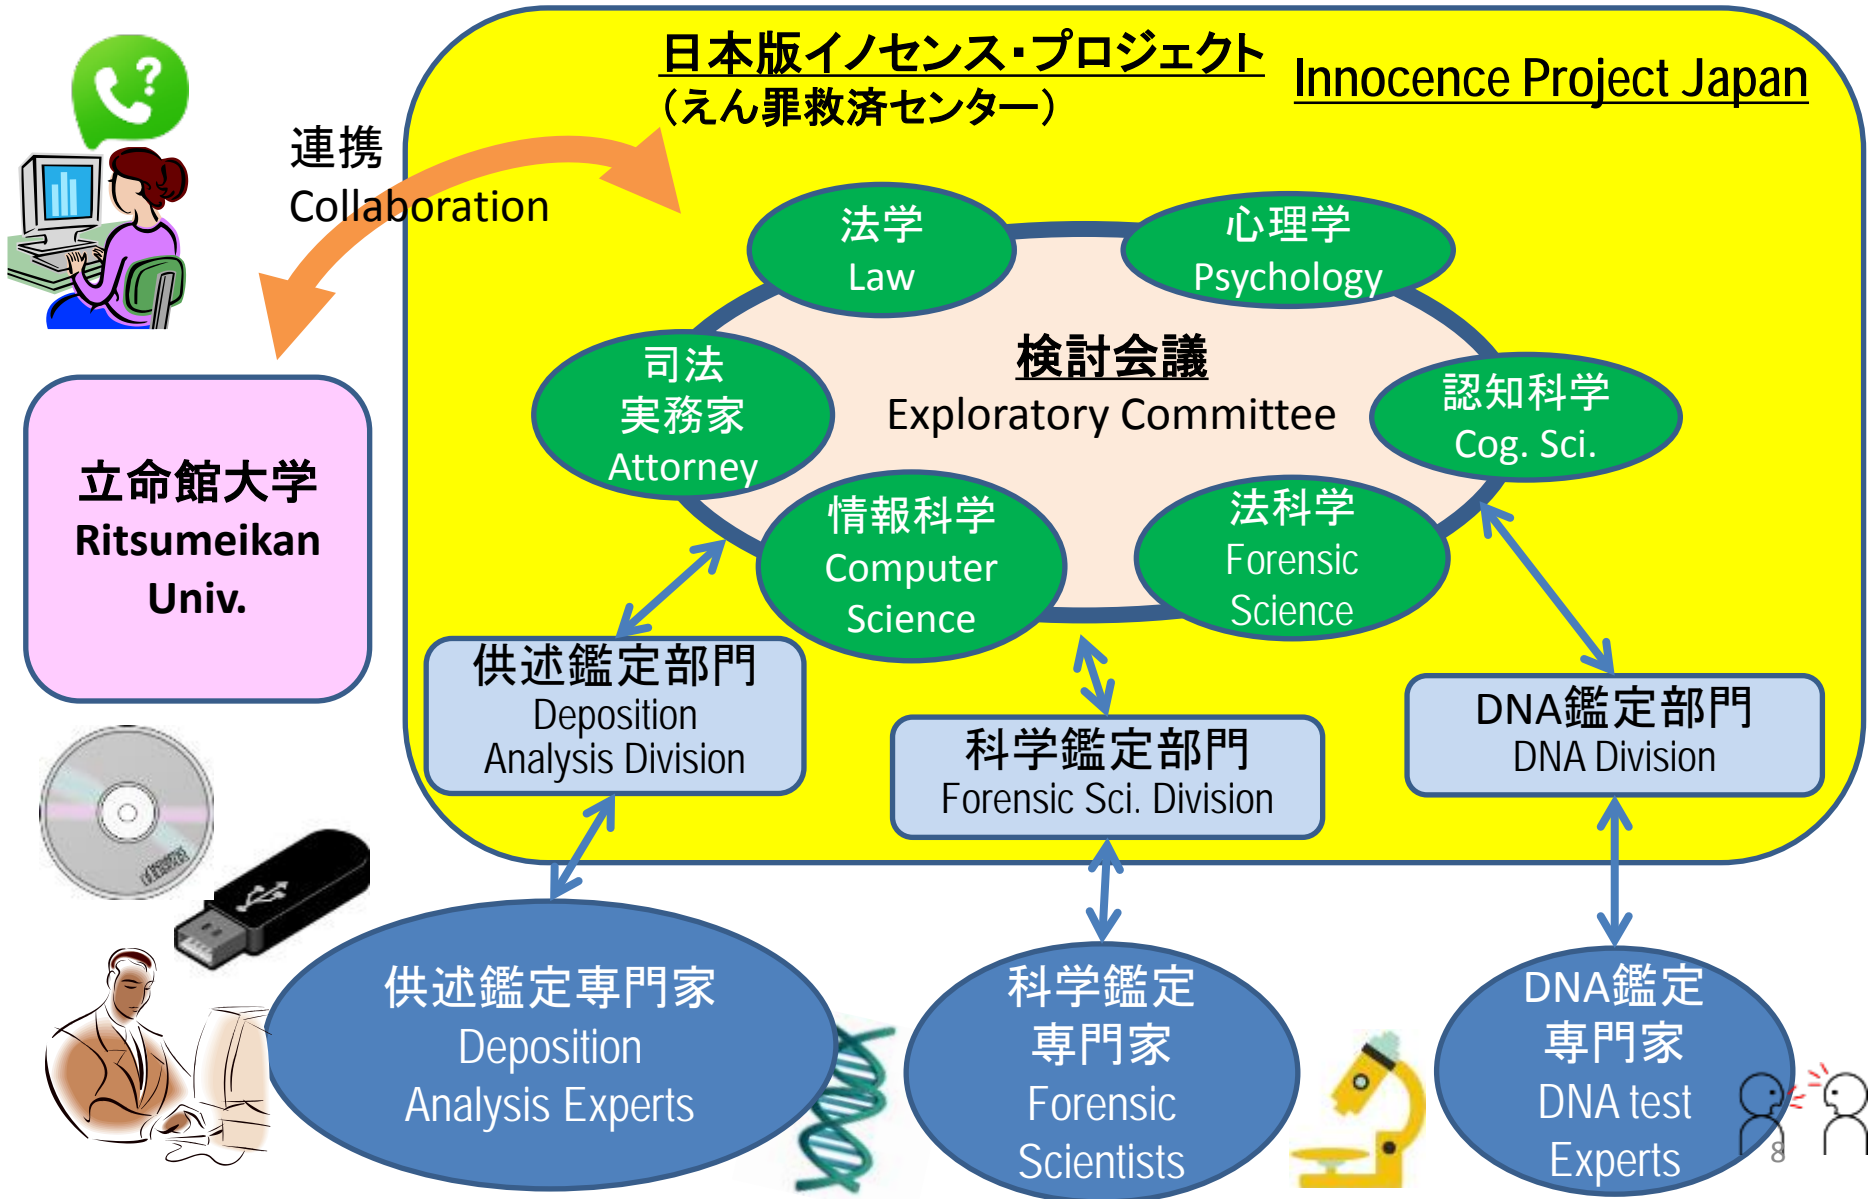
日本版イノセンス・プロジェクト
（えん罪救済センター）

Innocence Project Japan

連携
Collaboration

立命館大学
Ritsumeikan Univ.

法学
Law

心理学
Psychology

検討会議
Exploratory Committee

司法実務家
Attorney

認知科学
Cog. Sci.

情報科学
Computer Science

法科学
Forensic Science

供述鑑定部門
Deposition Analysis Division

科学鑑定部門
Forensic Sci. Division

DNA鑑定部門
DNA Division

供述鑑定専門家
Deposition Analysis Experts

科学鑑定専門家
Forensic Scientists

DNA鑑定専門家
DNA test Experts

8